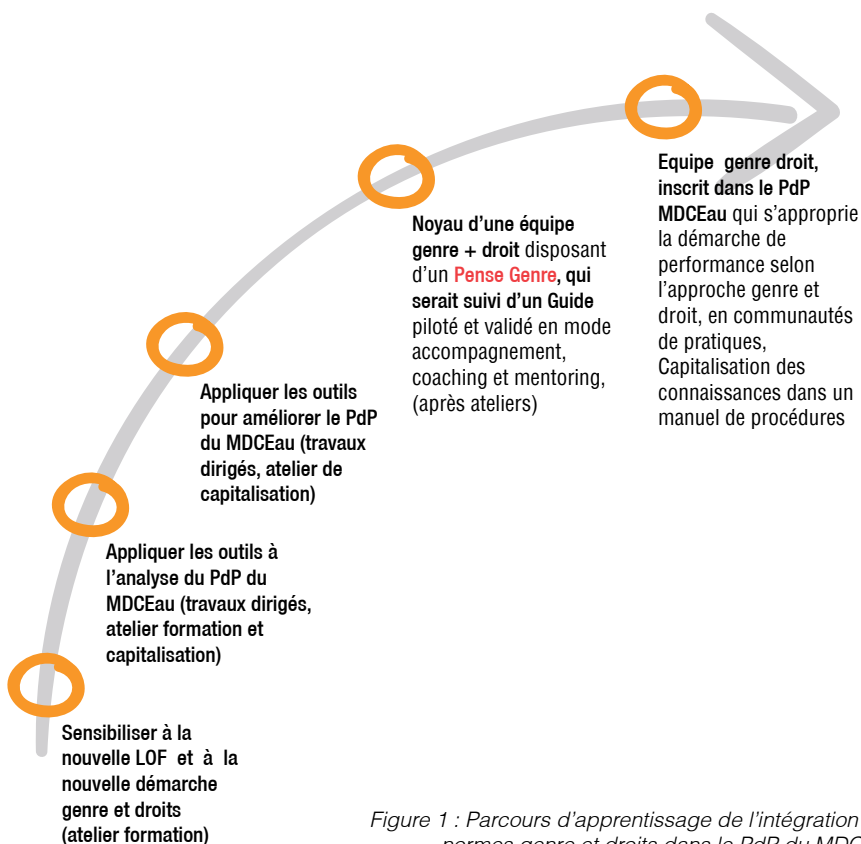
Equipe genre droit, inscrit dans le PdP MDCEau qui s'approprie la démarche de performance selon l'approche genre et droit, en communautés de pratiques, Capitalisation des connaissances dans un manuel de procédures

Noyau d'une équipe genre + droit disposant d'un Pense Genre, qui serait suivi d'un Guide piloté et validé en mode accompagnement, coaching et mentoring, (après ateliers)

Appliquer les outils pour améliorer le PdP du MDCEau (travaux dirigés, atelier de capitalisation)

Appliquer les outils à l'analyse du PdP du MDCEau (travaux dirigés, atelier formation et capitalisation)

Sensibiliser à la nouvelle LOF et à la nouvelle démarche genre et droits (atelier formation)

Figure 1 : Parcours d'apprentissage de l'intégration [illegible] normes genre et droits dans le PdP du MDC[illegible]